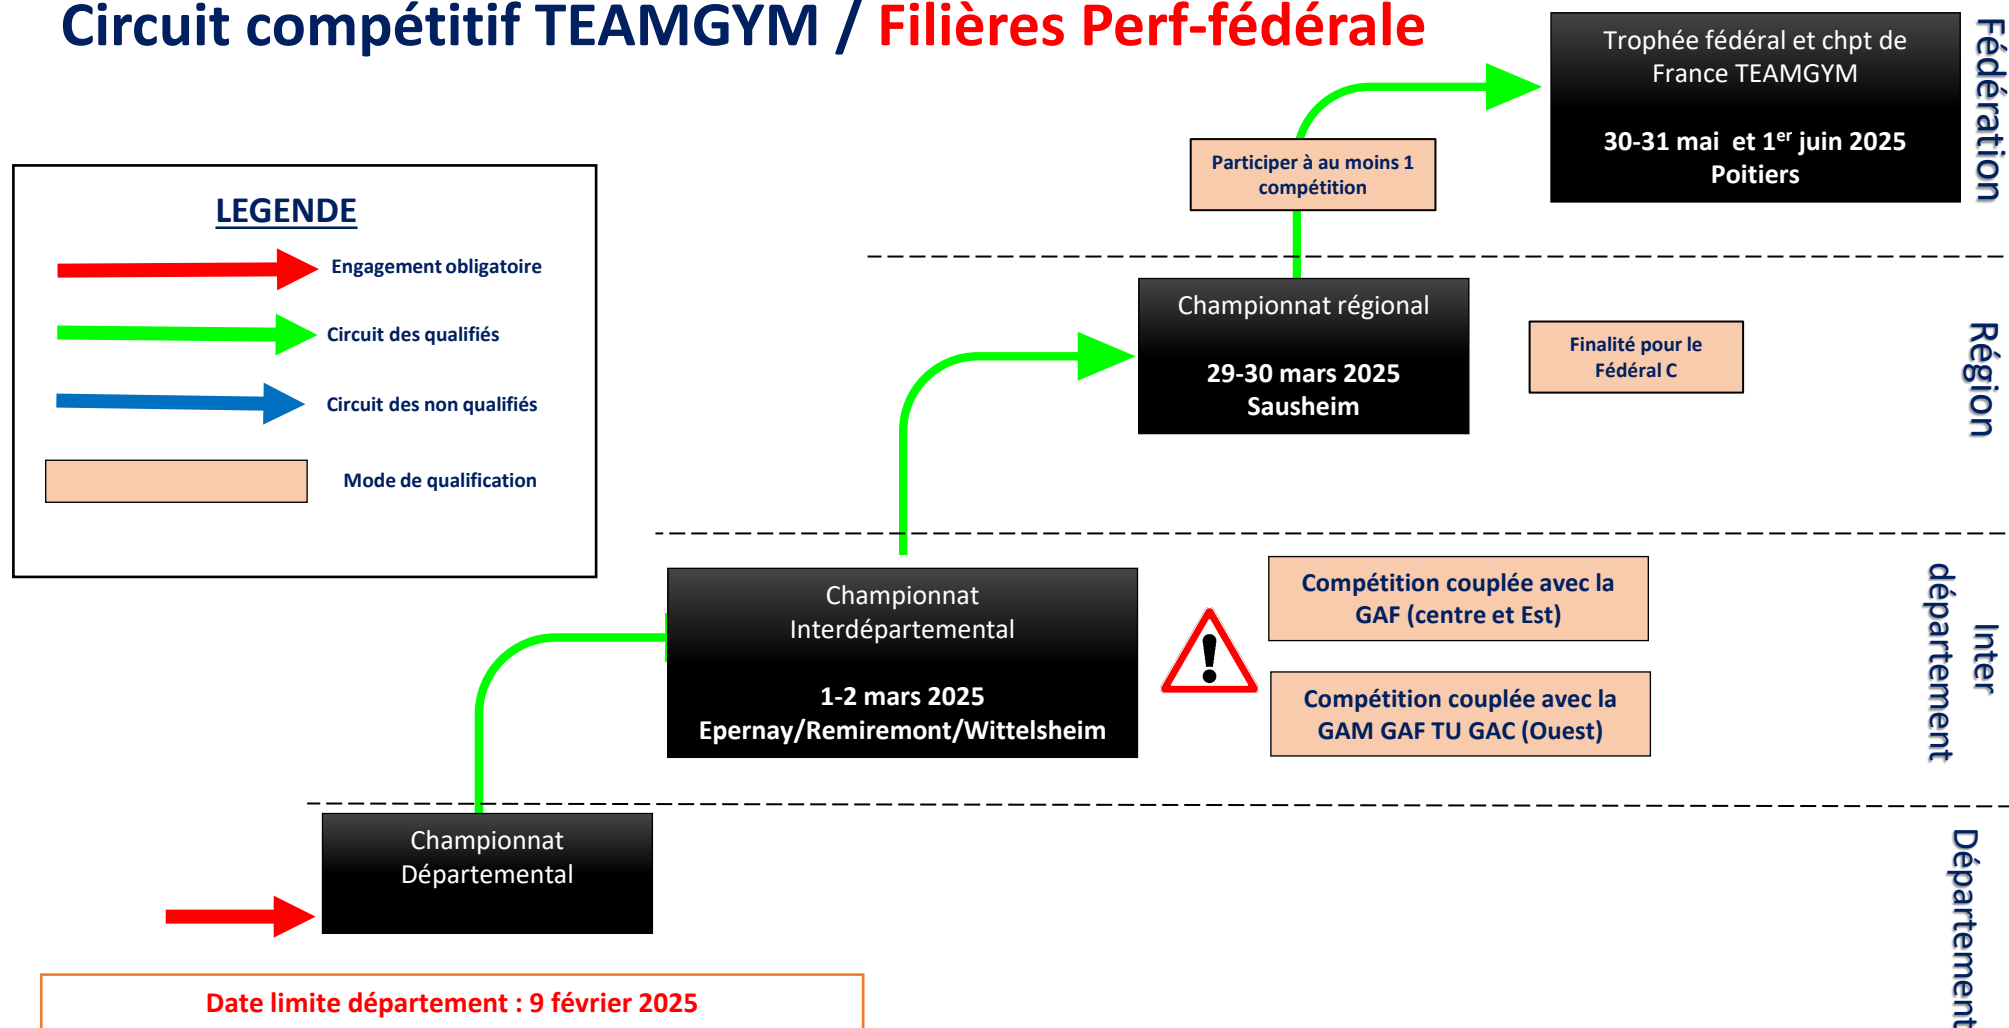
Circuit compétitif TEAMGYM / Filières Perf-fédérale

LEGENDE

Engagement obligatoire

Circuit des qualifiés

Circuit des non qualifiés

Mode de qualification

Trophée fédéral et chpt de France TEAMGYM

30-31 mai et 1$^{er}$ juin 2025
Poitiers

Fédération

Participer à au moins 1 compétition

Championnat régional

29-30 mars 2025
Sausheim

Finalité pour le Fédéral C

Région

Championnat Interdépartemental

1-2 mars 2025
Epernay/Remiremont/Wittelsheim

Compétition couplée avec la GAF (centre et Est)

Compétition couplée avec la GAM GAF TU GAC (Ouest)

Inter département

Championnat Départemental

Département

Date limite département : 9 février 2025